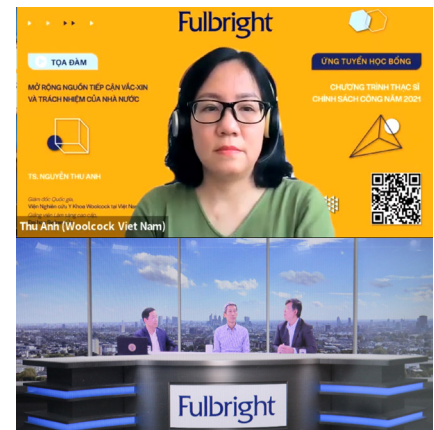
Fulbright

TỌA ĐÀM

MỞ RỘNG NGUỒN TIẾP CẬN VẮC-XIN VÀ TRÁCH NHIỆM CỦA NHÀ NƯỚC

TS. NGUYỄN THU ANH

ỨNG TUYỂN HỌC BỔNG

CHƯƠNG TRÌNH THẠC SĨ CHÍNH SÁCH CÔNG NĂM 2021

Thu Anh (Woolcock Viet Nam)

Fulbright